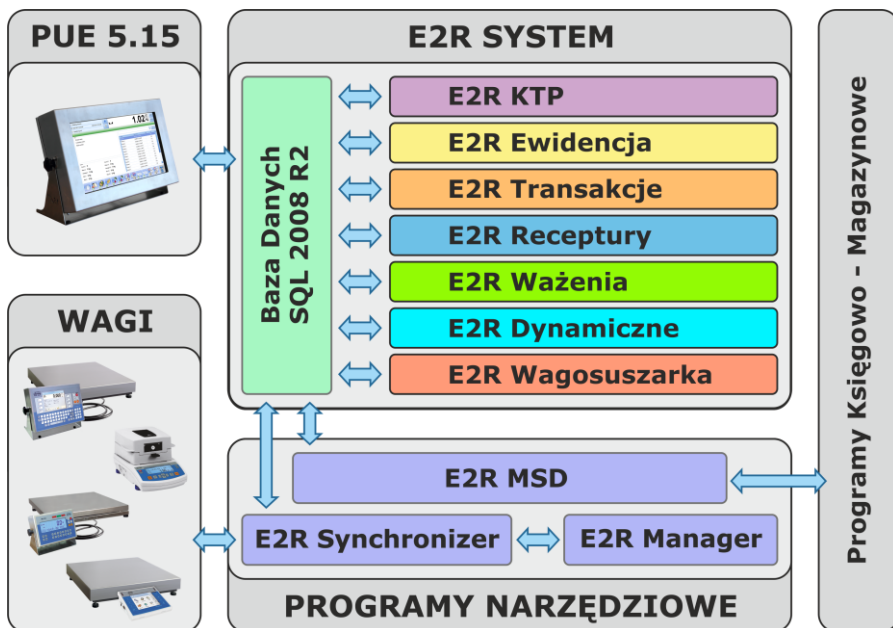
PUE 5.15

E2R SYSTEM

Baza Danych SQL 2008 R2

E2R KTP

E2R Ewidencja

E2R Transakcje

E2R Receptury

E2R Ważenia

E2R Dynamiczne

E2R Wagosuszarka

Programy Księgowo - Magazynowe

WAGI

1.02

E2R MSD

E2R Synchronizer

E2R Manager

PROGRAMY NARZĘDZIOWE